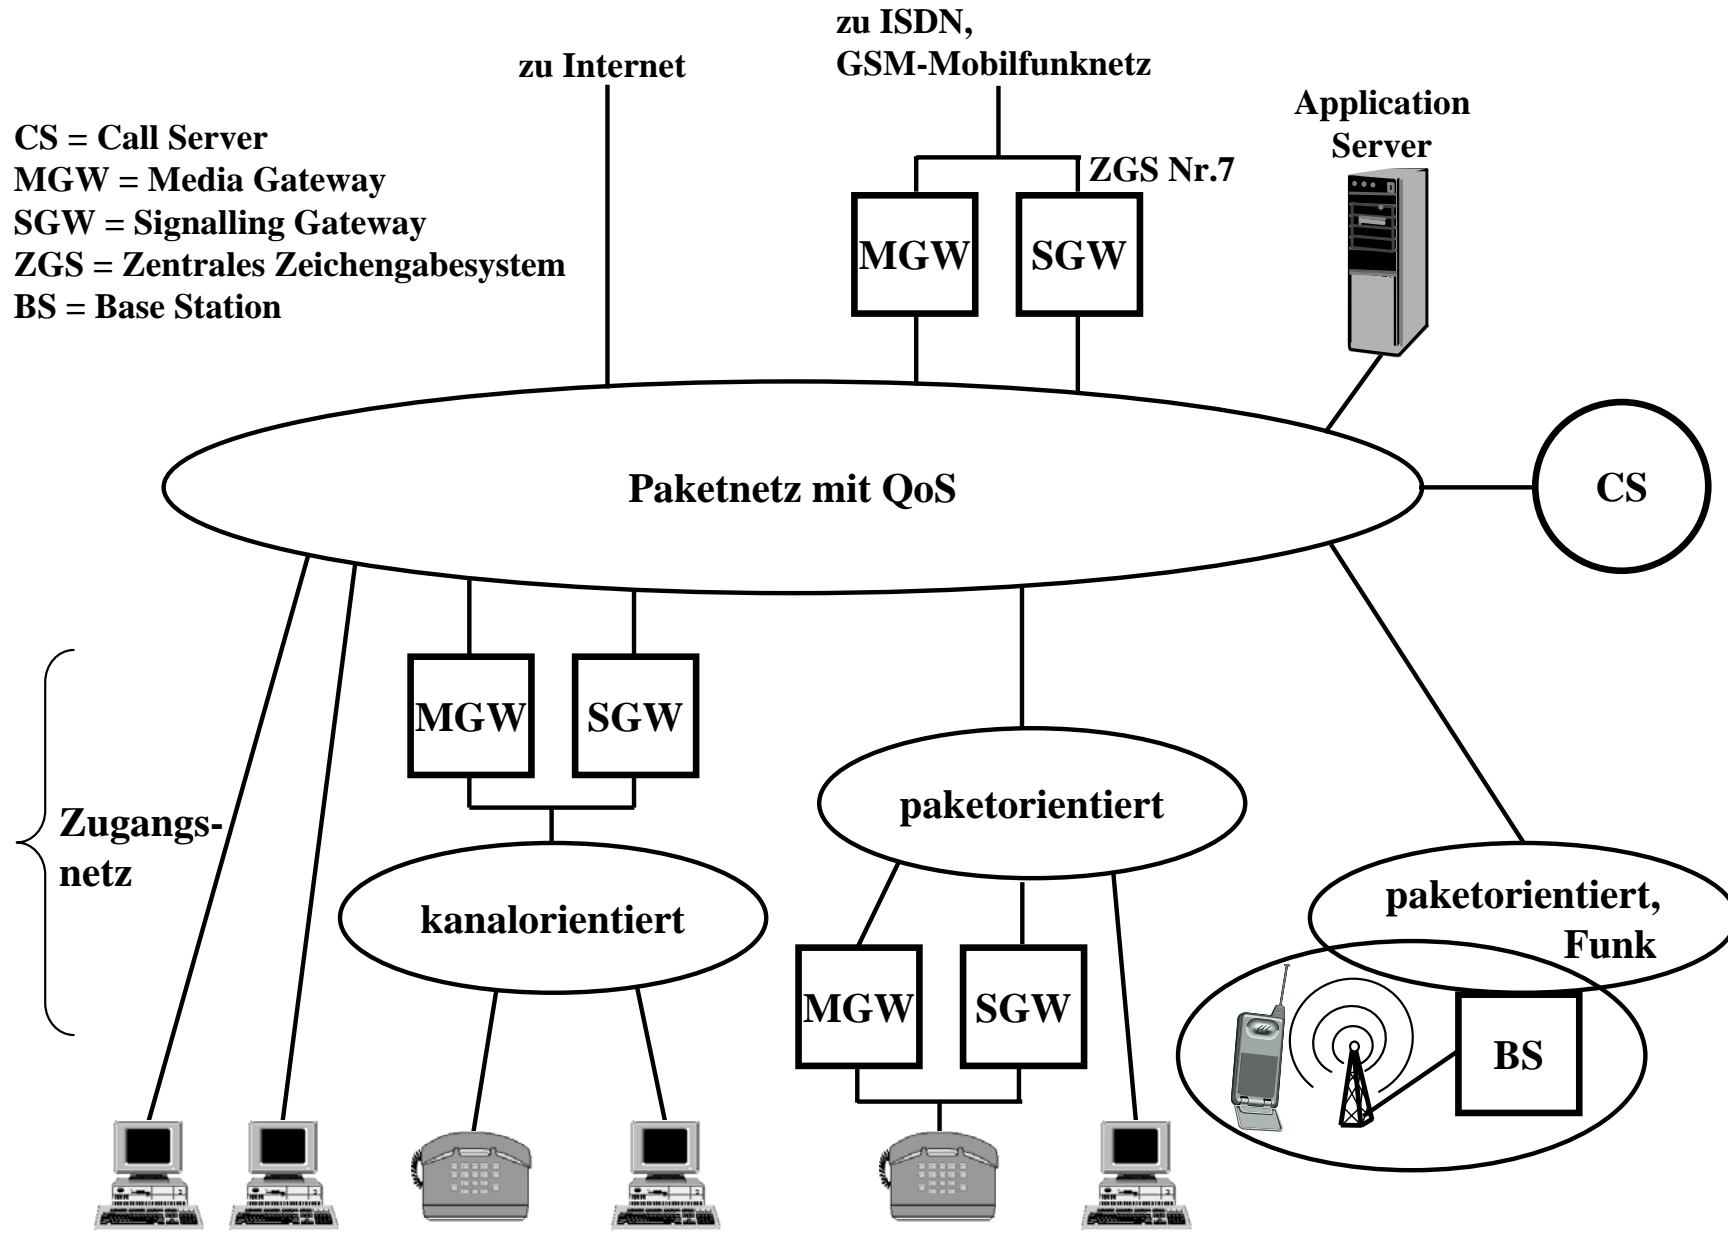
zu Internet

zu ISDN, GSM-Mobilfunknetz

Application Server

CS = Call Server
MGW = Media Gateway
SGW = Signalling Gateway
ZGS = Zentrales Zeichengabesystem
BS = Base Station

ZGS Nr.7

MGW

SGW

Paketnetz mit QoS

CS

MGW

SGW

Zugangsnetz

paketorientiert

kanalorientiert

paketorientiert, Funk

MGW

SGW

BS